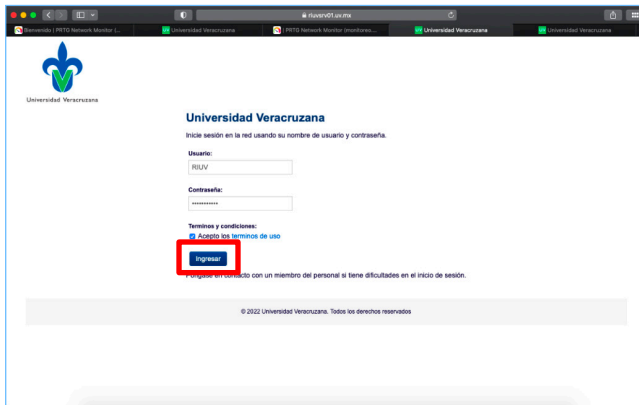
riuvsrv01.uv.mx

Bienvenido | PRTG Network Monitor (... | Universidad Veracruzana | PRTG Network Monitor (monitoreo... | Universidad Veracruzana | Universidad Veracruzana

Universidad Veracruzana

Universidad Veracruzana

Inicie sesión en la red usando su nombre de usuario y contraseña.

Usuario:
RIUV

Contraseña:
••••••••••••

Terminos y condiciones:
Acepto los terminos de uso

Ingresar

Póngase en contacto con un miembro del personal si tiene dificultades en el inicio de sesión.

© 2022 Universidad Veracruzana. Todos los derechos reservados